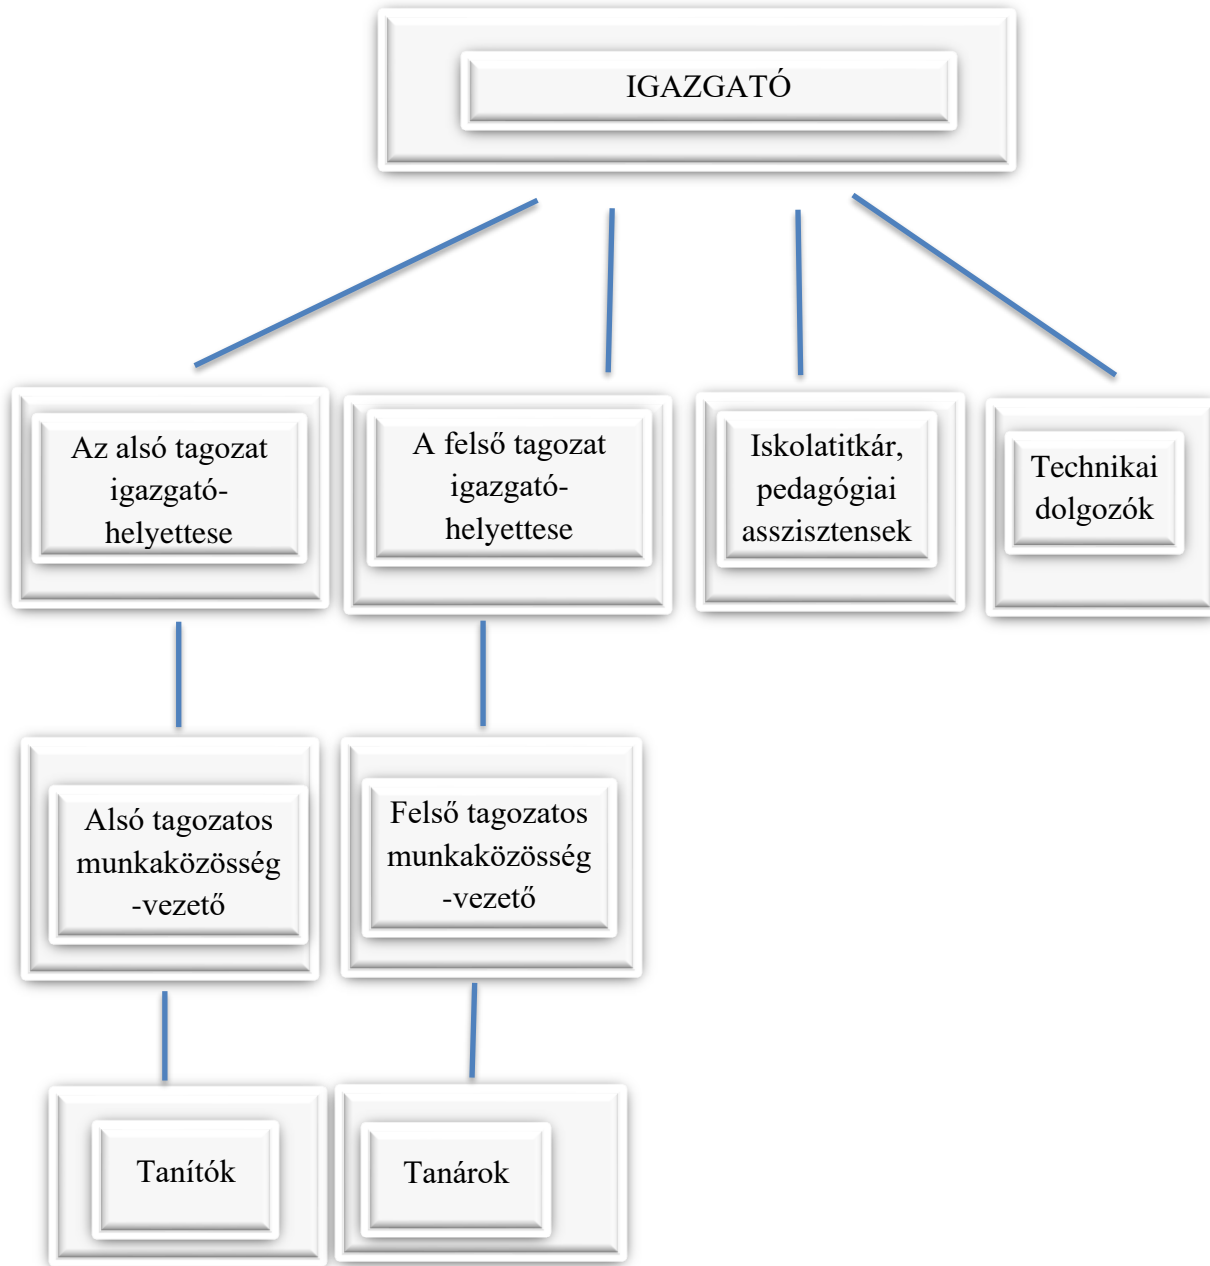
IGAZGATÓ

Az alsó tagozat igazgató-helyettese

A felső tagozat igazgató-helyettese

Iskolatitkár, pedagógiai asszisztensek

Technikai dolgozók

Alsó tagozatos munkaközösség -vezető

Felső tagozatos munkaközösség -vezető

Tanítók

Tanárok